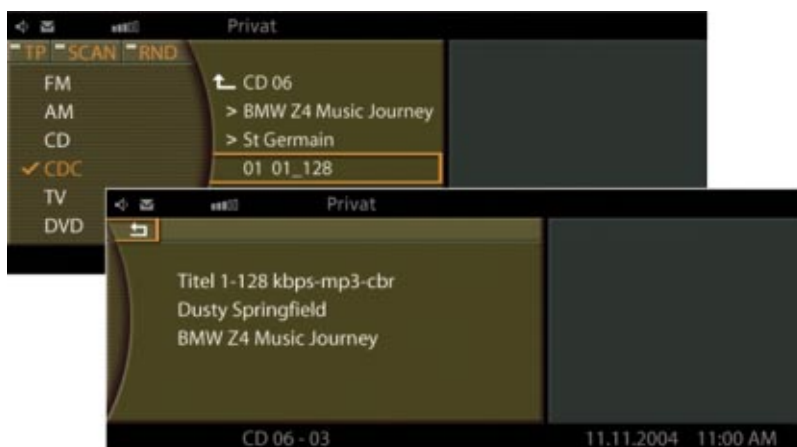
Privat

TP SCAN RND

FM
AM
CD
✓ CDC
TV
DVD

CD 06
> BMW Z4 Music Journey
> St Germain
01 01_128

Privat

Titel 1-128 kbps-mp3-cbr
Dusty Springfield
BMW Z4 Music Journey

CD 06 - 03
11.11.2004 11:00 AM